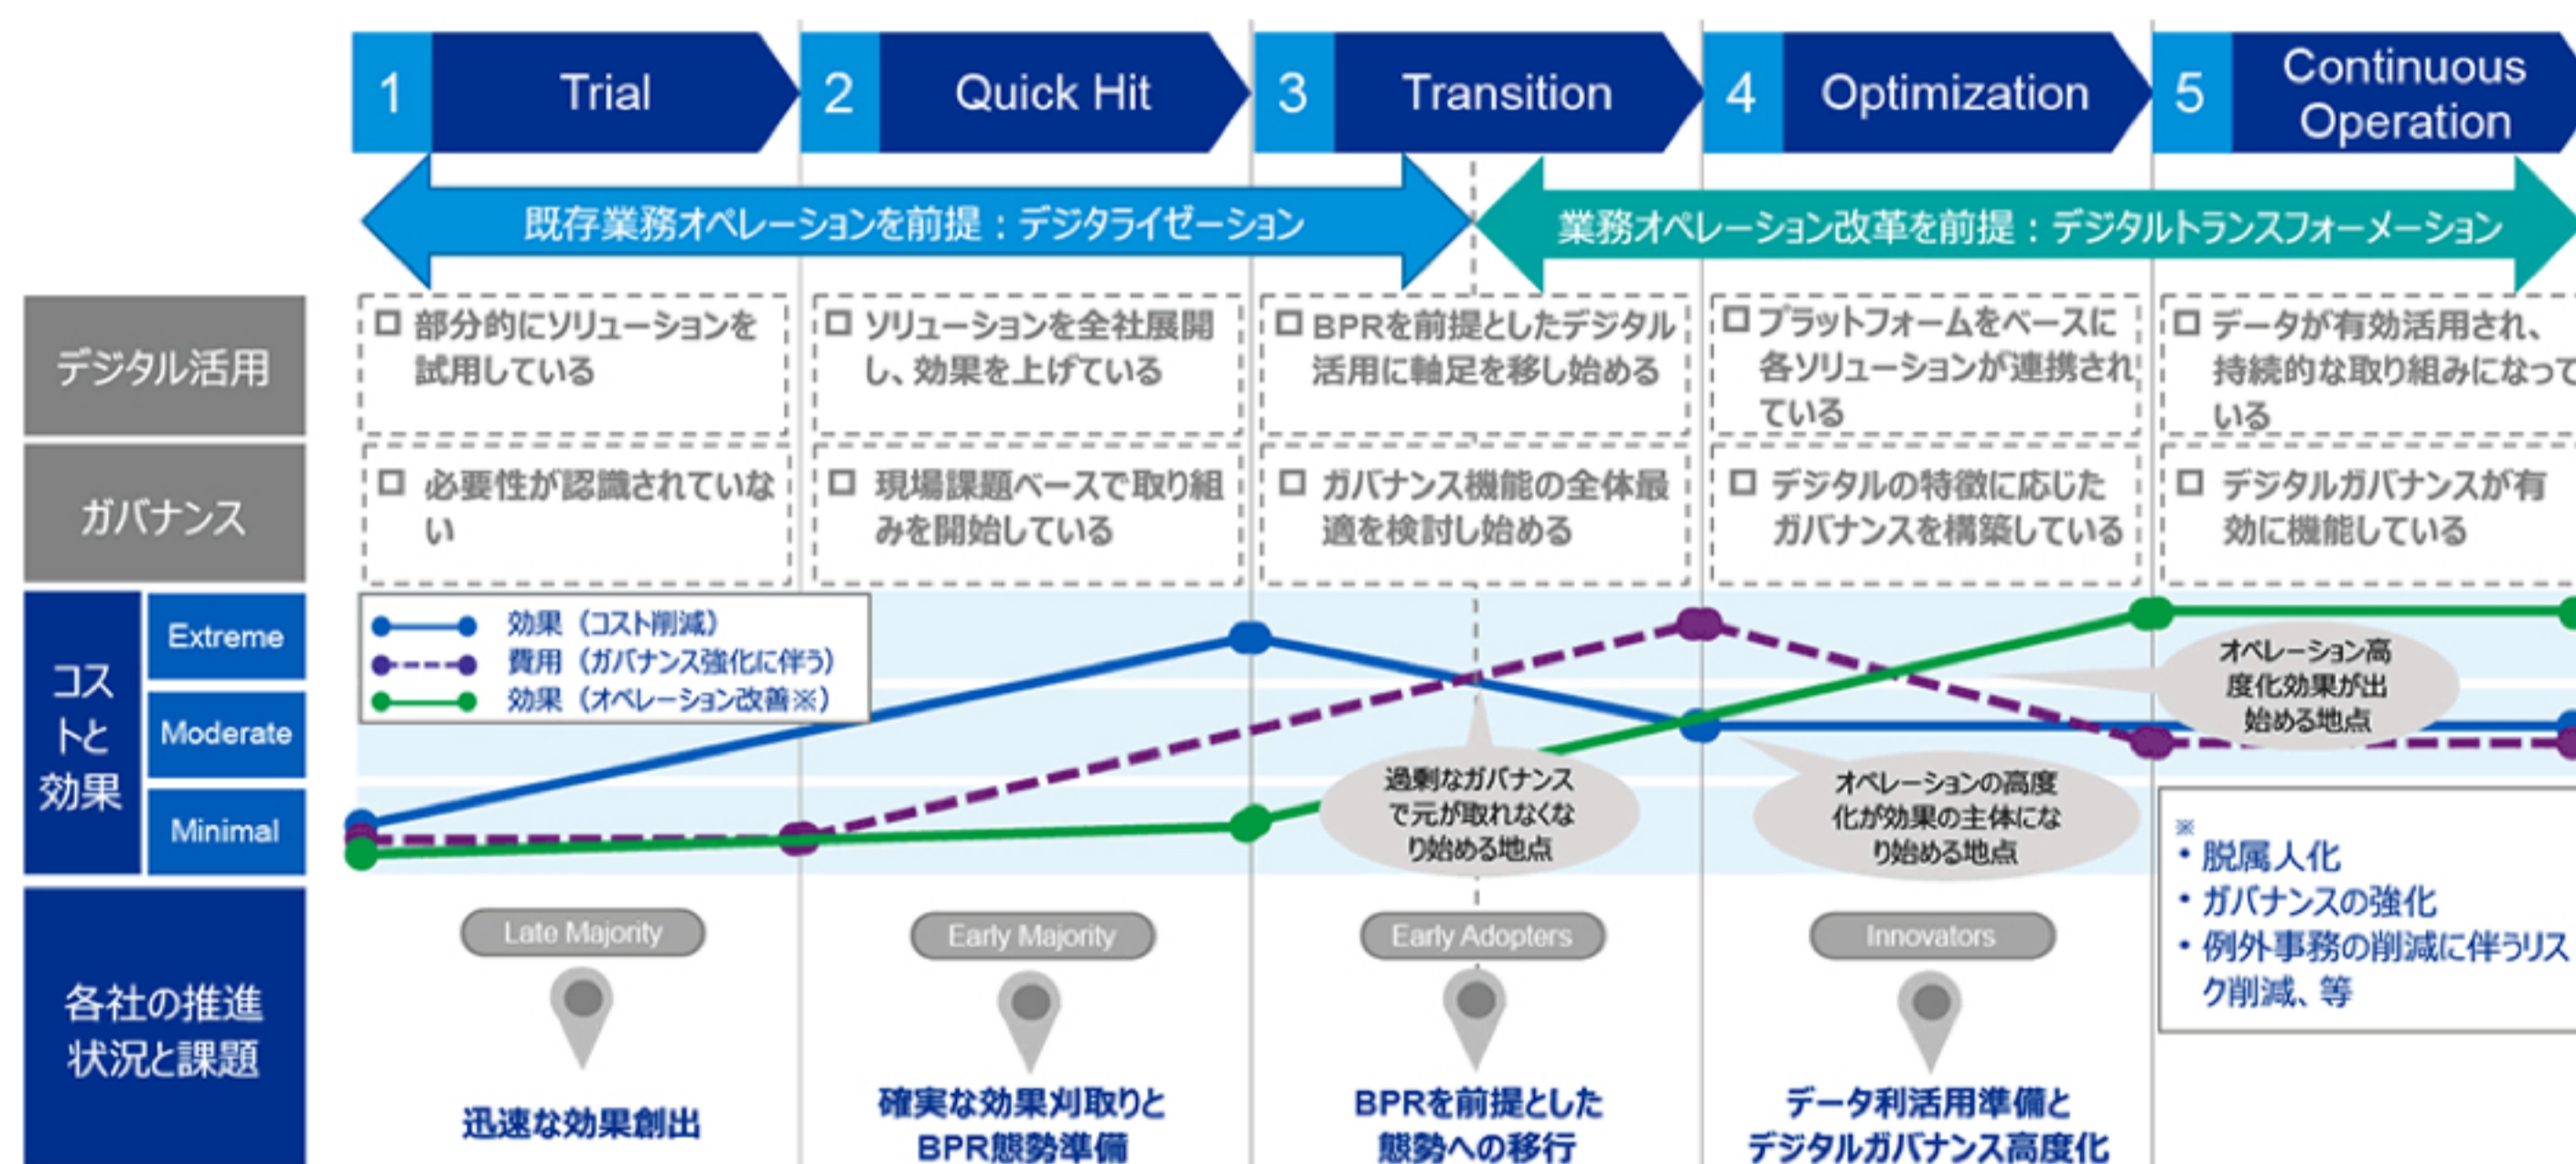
1 Trial

2 Quick Hit

3 Transition

4 Optimization

5 Continuous Operation

既存業務オペレーションを前提：デジタライゼーション

業務オペレーション改革を前提：デジタルトランスフォーメーション

デジタル活用

□ 部分的にソリューションを試用している

□ ソリューションを全社展開し、効果を上げている

□ BPRを前提としたデジタル活用に軸足を移し始める

□ プラットフォームをベースに各ソリューションが連携されている

□ データが有効活用され、持続的な取り組みになっている

ガバナンス

□ 必要性が認識されていない

□ 現場課題ベースで取り組みを開始している

□ ガバナンス機能の全体最適を検討し始める

□ デジタルの特徴に応じたガバナンスを構築している

□ デジタルガバナンスが有効に機能している

コストと効果

Extreme

Moderate

Minimal

効果（コスト削減）

費用（ガバナンス強化に伴う）

効果（オペレーション改善※）

過剰なガバナンスで元が取れなくなり始める地点

オペレーションの高度化が効果の主体になり始める地点

オペレーション高度化効果が出始める地点

※
・脱属人化
・ガバナンスの強化
・例外事務の削減に伴うリスク削減、等

各社の推進状況と課題

Late Majority

Early Majority

Early Adopters

Innovators

迅速な効果創出

確実な効果刈取りとBPR態勢準備

BPRを前提とした態勢への移行

データ利活用準備とデジタルガバナンス高度化